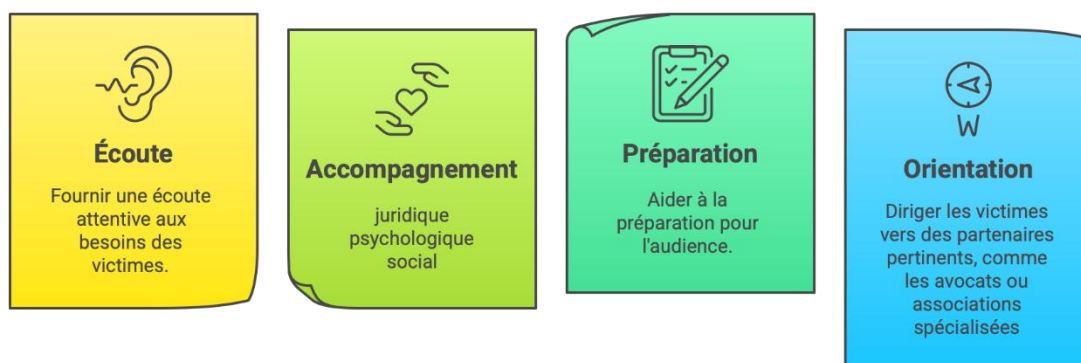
Écoute

Fournir une écoute attentive aux besoins des victimes.

Accompagnement

juridique
psychologique
social

Préparation

Aider à la préparation pour l'audience.

W

Orientation

Diriger les victimes vers des partenaires pertinents, comme les avocats ou associations spécialisées